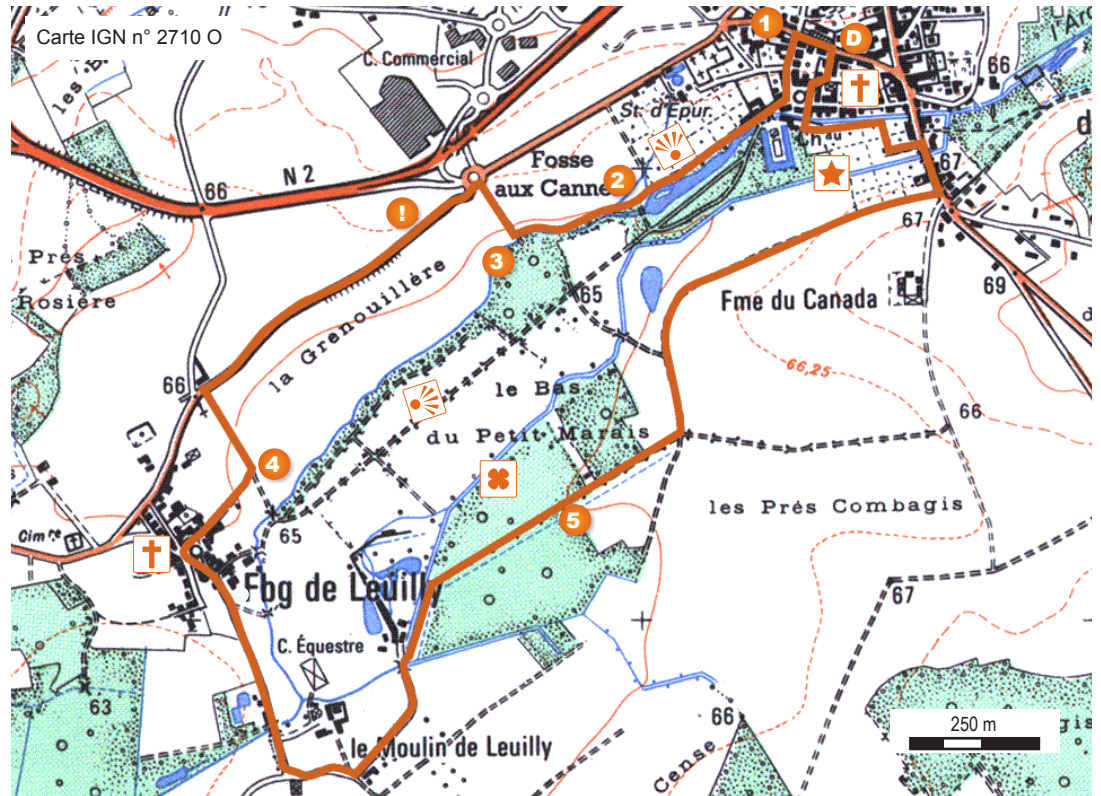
Carte IGN n° 2710 O

C. Commercial

les

1

D

66

St d'Epur

Fosse aux Canne

2

66

N 2

!

3

67

67

Prés Rosière

la Grenouillère

65

Fme du Canada

69

66,25

66

le Bas du Petit Marais

4

les Prés Combagis

5

Cim

65

Fbg de Leuilly

67

C. Équestre

63

le Moulin de Leuilly

66

Cense

250 m